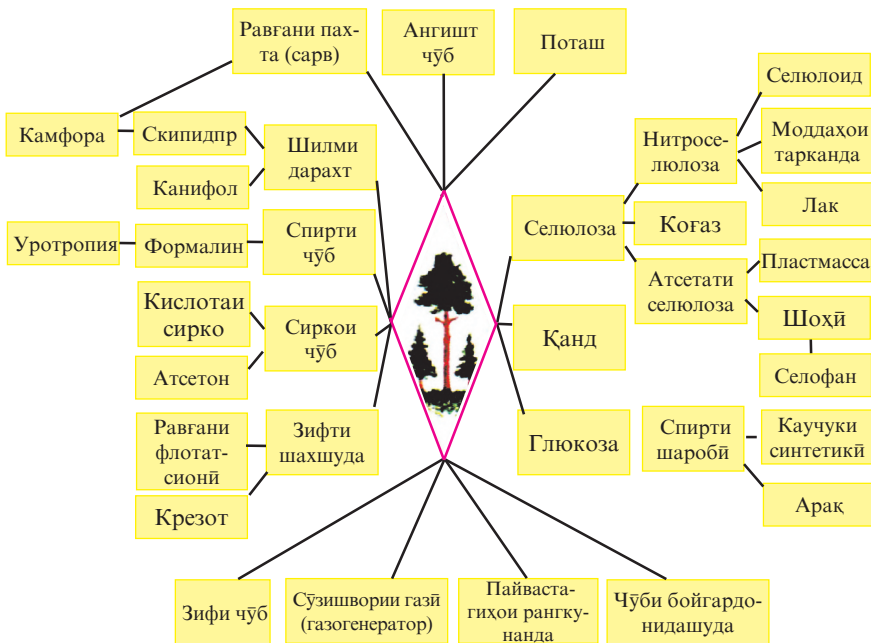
Равғани пахта (сарв)

Ангишт чӯб

Поташ

Камфора

Скипидпр

Шилми дарахт

Канифол

Селюлоид

Нитроселюлоза

Моддаҳои тарканда

Лак

Селюлоза

Коғаз

Уротропия

Формалин

Спирти чӯб

Пластмасса

Атсетати селюлоза

Кислотаи сирко

Сиркои чӯб

Шоҳӣ

Қанд

Атсетон

Селофан

Равғани флотатсионӣ

Зифти шахшуда

Глюкоза

Спирти шаробӣ

Каучуки синтетикӣ

Арақ

Крезот

Зифи чӯб

Сӯзишвории газӣ (газогенератор)

Пайвастагиҳои рангкунанда

Чӯби бойгардонидашуда